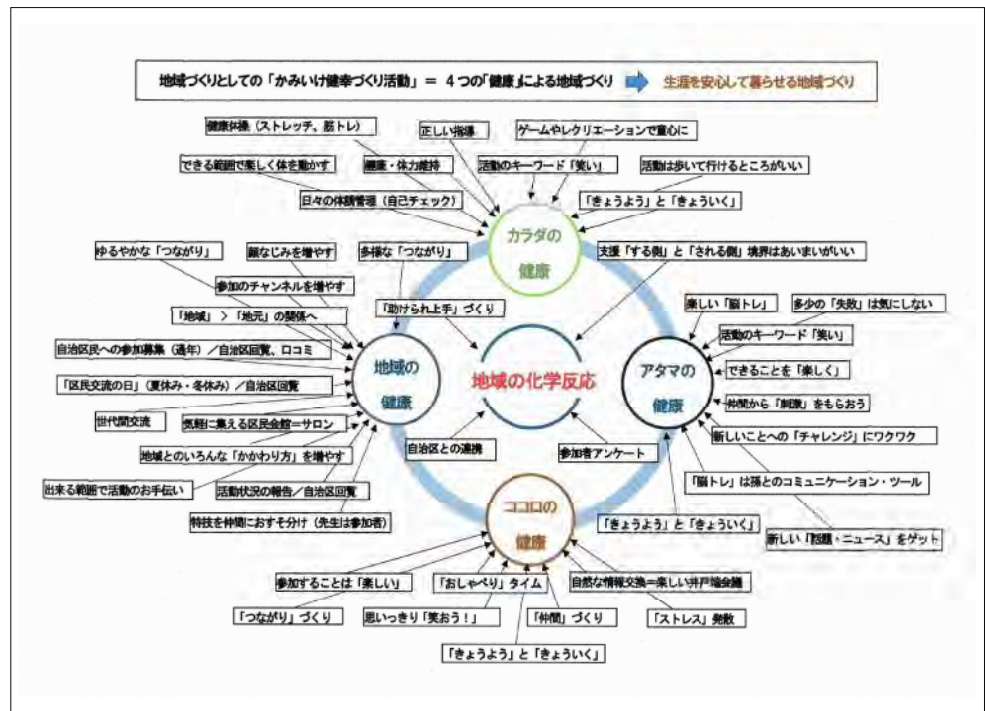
地域づくりとしての「かみいけ健幸づくり活動」＝ 4つの「健康」による地域づくり 生涯を安心して暮らせる地域づくり

健康体操（ストレッチ、筋トレ）

正しい指導

ゲームやレクリエーションで意欲に

できる範囲で楽しく体を動かす

健康・体力維持

活動のキーワード「笑い」

活動は歩いて行けるところがいい

日々の体調管理（自己チェック）

「きょうよう」と「きょういく」

カラダの健康

ゆるやかな「つながり」

顔なじみを増やす

多様な「つながり」

支援「する側」と「される側」境界はあいまいがいい

参加のチャンネルを増やす

「助けられ上手」づくり

楽しい「脳トレ」

多少の「失敗」は気にしない

「地域」＞「地元」の関係へ

活動のキーワード「笑い」

自治区民への参加募集（通年）／自治区回覧、口コミ

地域の健康

地域の化学反応

アタマの健康

できることを「楽しく」

「区民交流の日」（夏休み・冬休み）／自治区回覧

仲間から「刺激」をもらおう

世代間交流

気軽に集える区民会館＝サロン

新しいことへの「チャレンジ」にワクワク

地域とのいろんな「かかわり方」を増やす

自治区との連携

参加者アンケート

「脳トレ」は孫とのコミュニケーション・ツール

出来る範囲で活動のお手伝い

活動状況の報告／自治区回覧

特技を仲間におすそ分け（先生は参加者）

「きょうよう」と「きょういく」

新しい「話題・ニュース」をゲット

ココロの健康

参加することは「楽しい」

「おしゃべり」タイム

自然な情報交換＝楽しい井戸端会議

「つながり」づくり

思いっきり「笑おう！」

「仲間」づくり

「ストレス」発散

「きょうよう」と「きょういく」